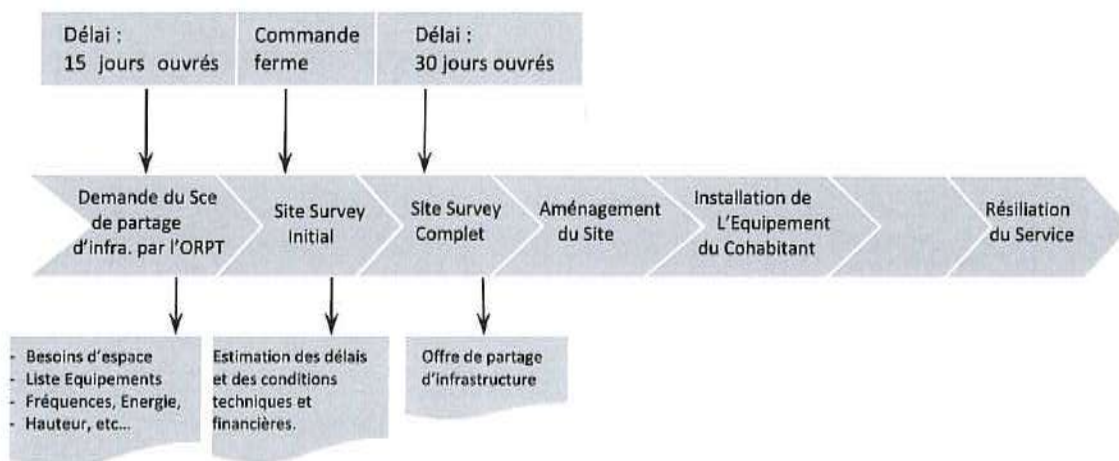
Délai :
15 jours ouvrés

Commande ferme

Délai :
30 jours ouvrés

Demande du Sce de partage d'infra. par l'ORPT

Site Survey Initial

Site Survey Complet

Aménagement du Site

Installation de L'Equipement du Cohabitant

Résiliation du Service

- Besoins d'espace
- Liste Equipements
- Fréquences, Energie,
- Hauteur, etc...

Estimation des délais et des conditions techniques et financières.

Offre de partage d'infrastructure